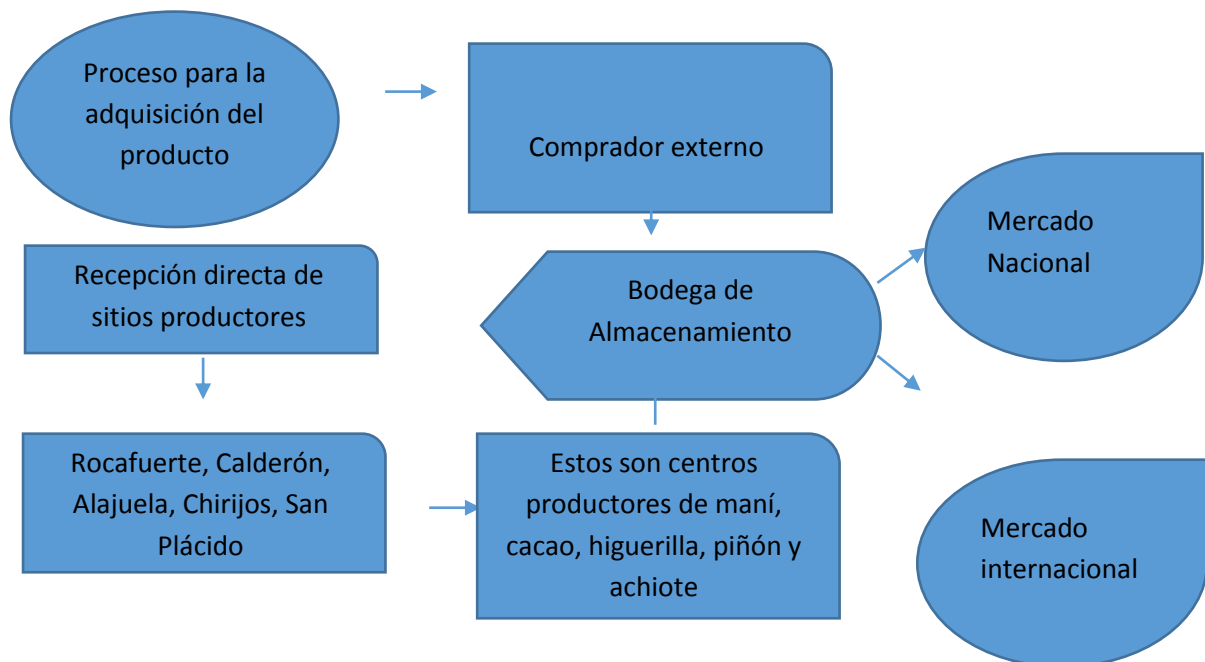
Proceso para la adquisición del producto

Comprador externo

Mercado Nacional

Recepción directa de sitios productores

Bodega de Almacenamiento

Rocafuerte, Calderón, Alajuela, Chirijos, San Plácido

Estos son centros productores de maní, cacao, higuerilla, piñón y achiote

Mercado internacional